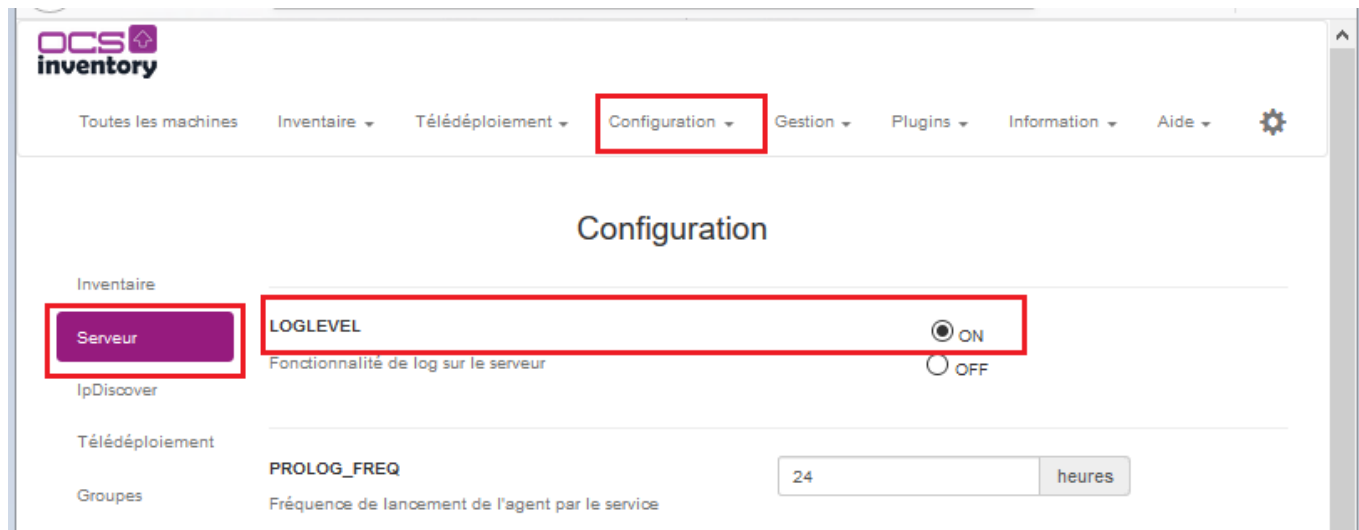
ocs inventory

Toutes les machines Inventaire Télédéploiement Configuration Gestion Plugins Information Aide

Configuration

Inventaire
Serveur
IpDiscover
Télédéploiement
Groupes

LOGLEVEL
Fonctionnalité de log sur le serveur
ON
OFF

PROLOG_FREQ
Fréquence de lancement de l'agent par le service
24
heures